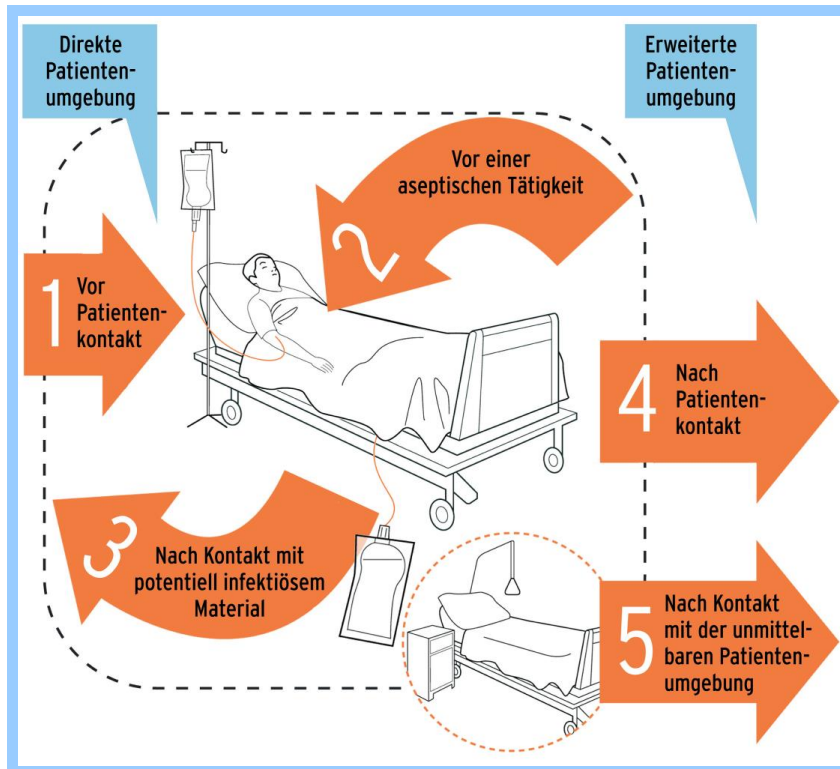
Direkte Patientenumgebung

Erweiterte Patientenumgebung

1 Vor Patientenkontakt

2 Vor einer aseptischen Tätigkeit

3 Nach Kontakt mit potentiell infektiösem Material

4 Nach Patientenkontakt

5 Nach Kontakt mit der unmittelbaren Patientenumgebung